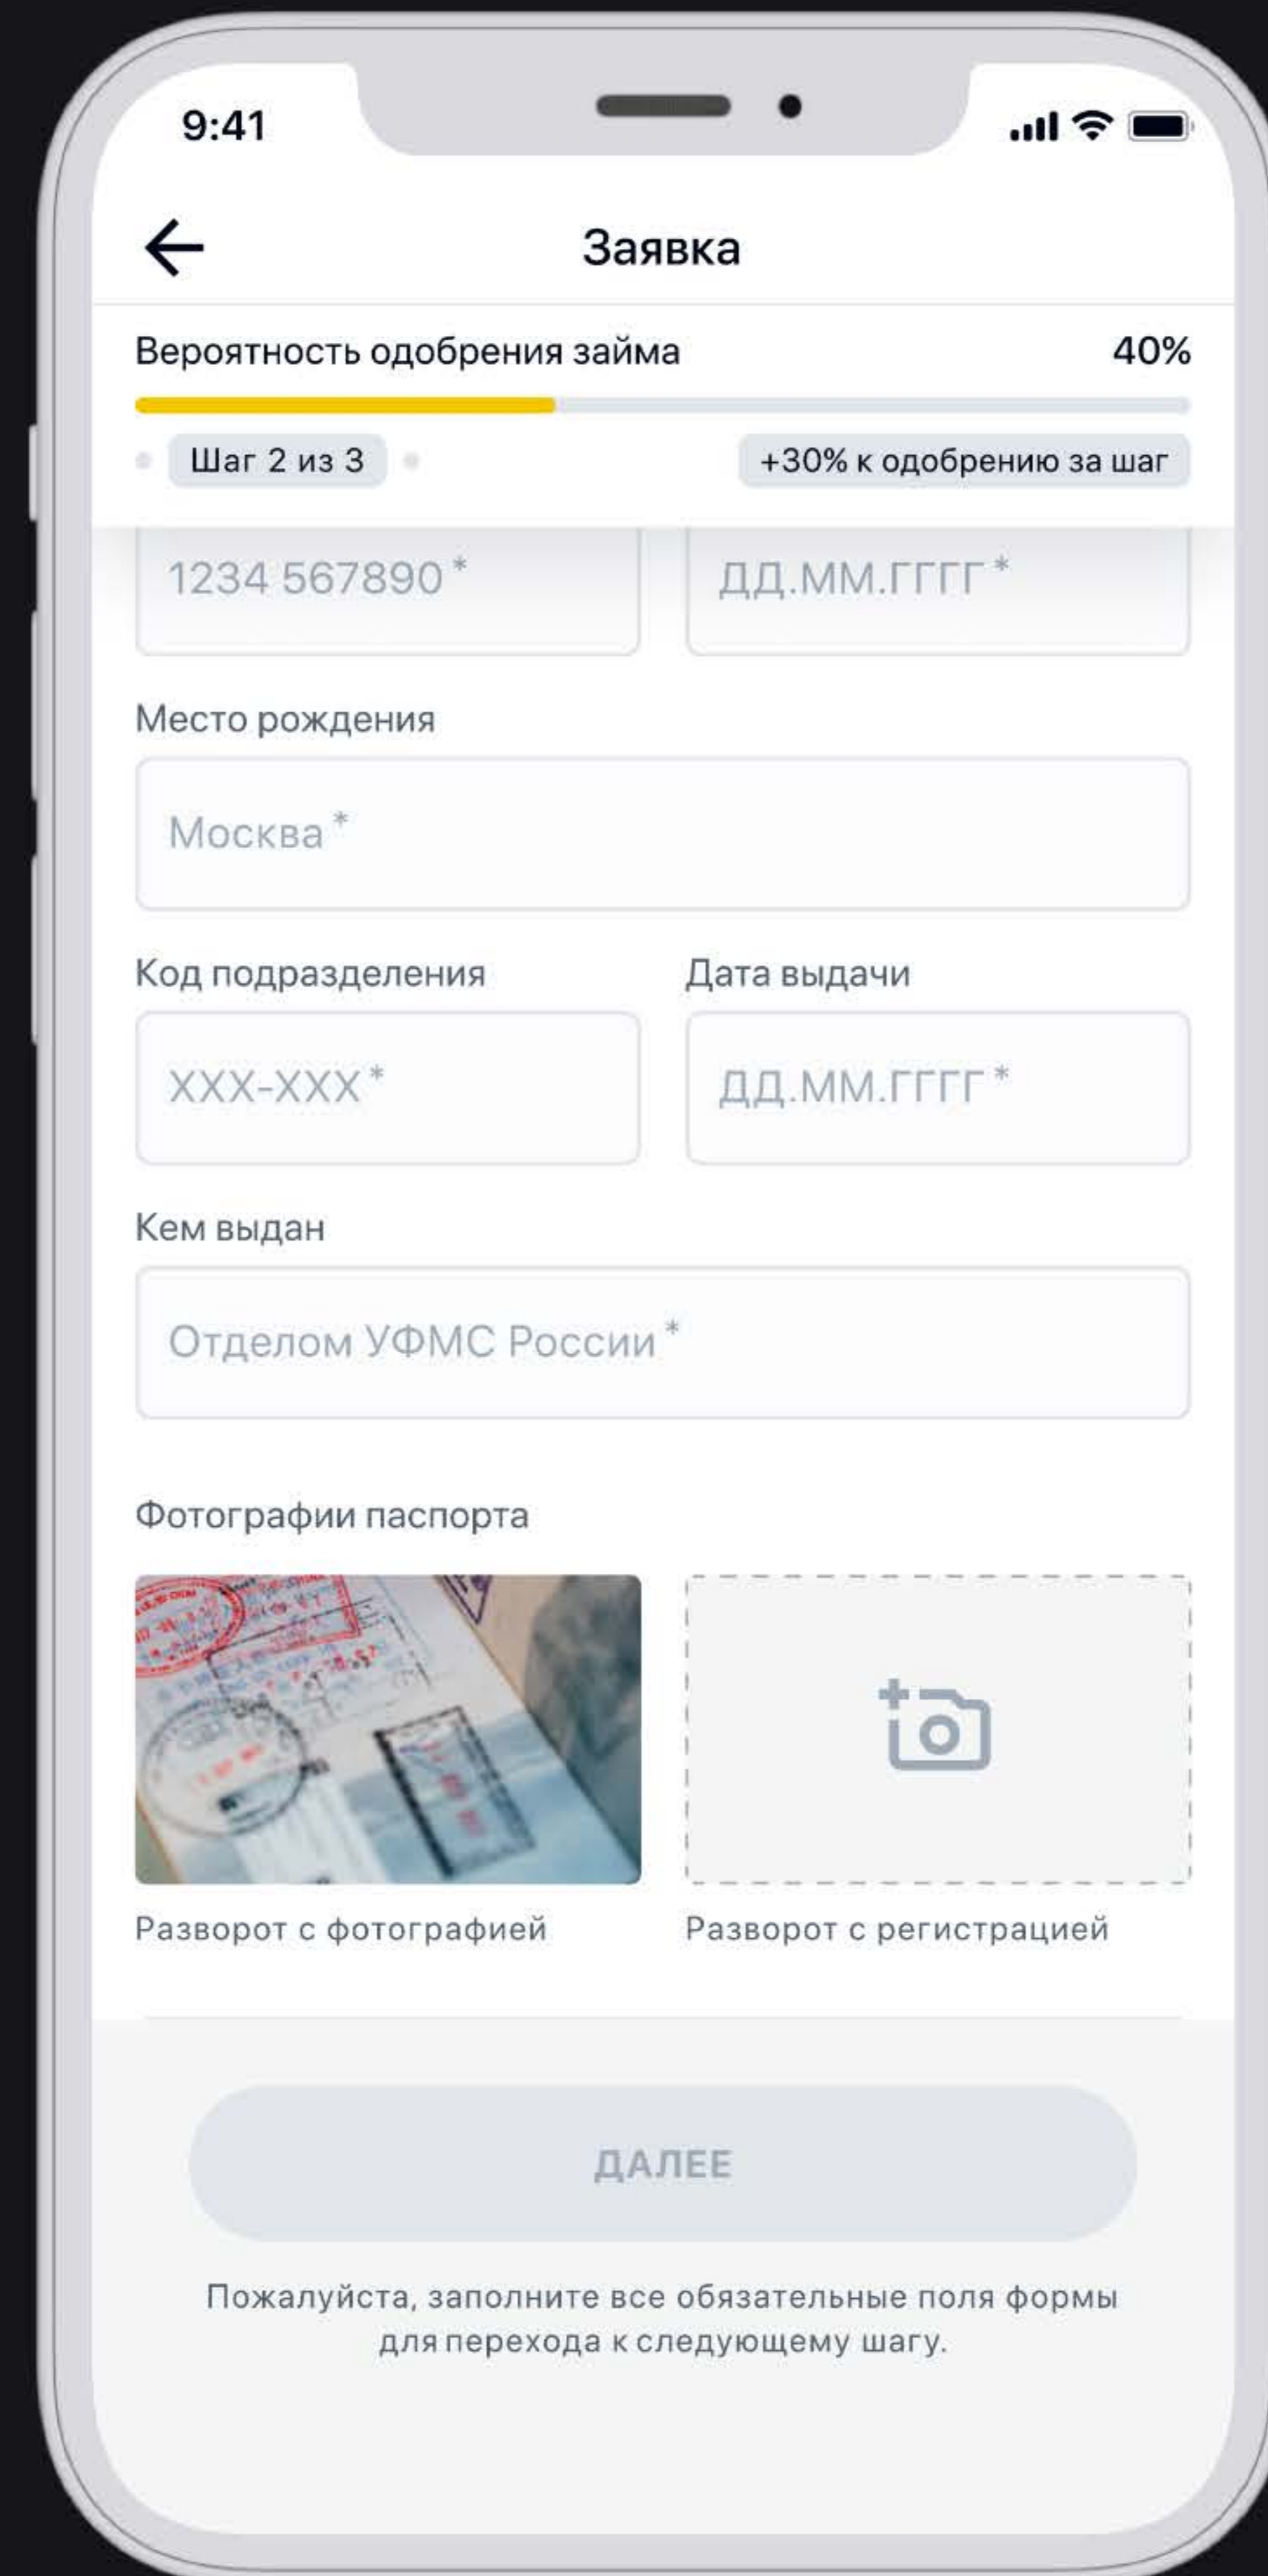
9:41

Заявка

Вероятность одобрения займа 40%

Шаг 2 из 3

+30% к одобрению за шаг

1234 567890 *

ДД.ММ.ГГГГ *

Место рождения

Москва *

Код подразделения

Дата выдачи

XXX-XXX *

ДД.ММ.ГГГГ *

Кем выдан

Отделом УФМС России *

Фотографии паспорта

Разворот с фотографией

Разворот с регистрацией

ДАЛЕЕ

Пожалуйста, заполните все обязательные поля формы для перехода к следующему шагу.